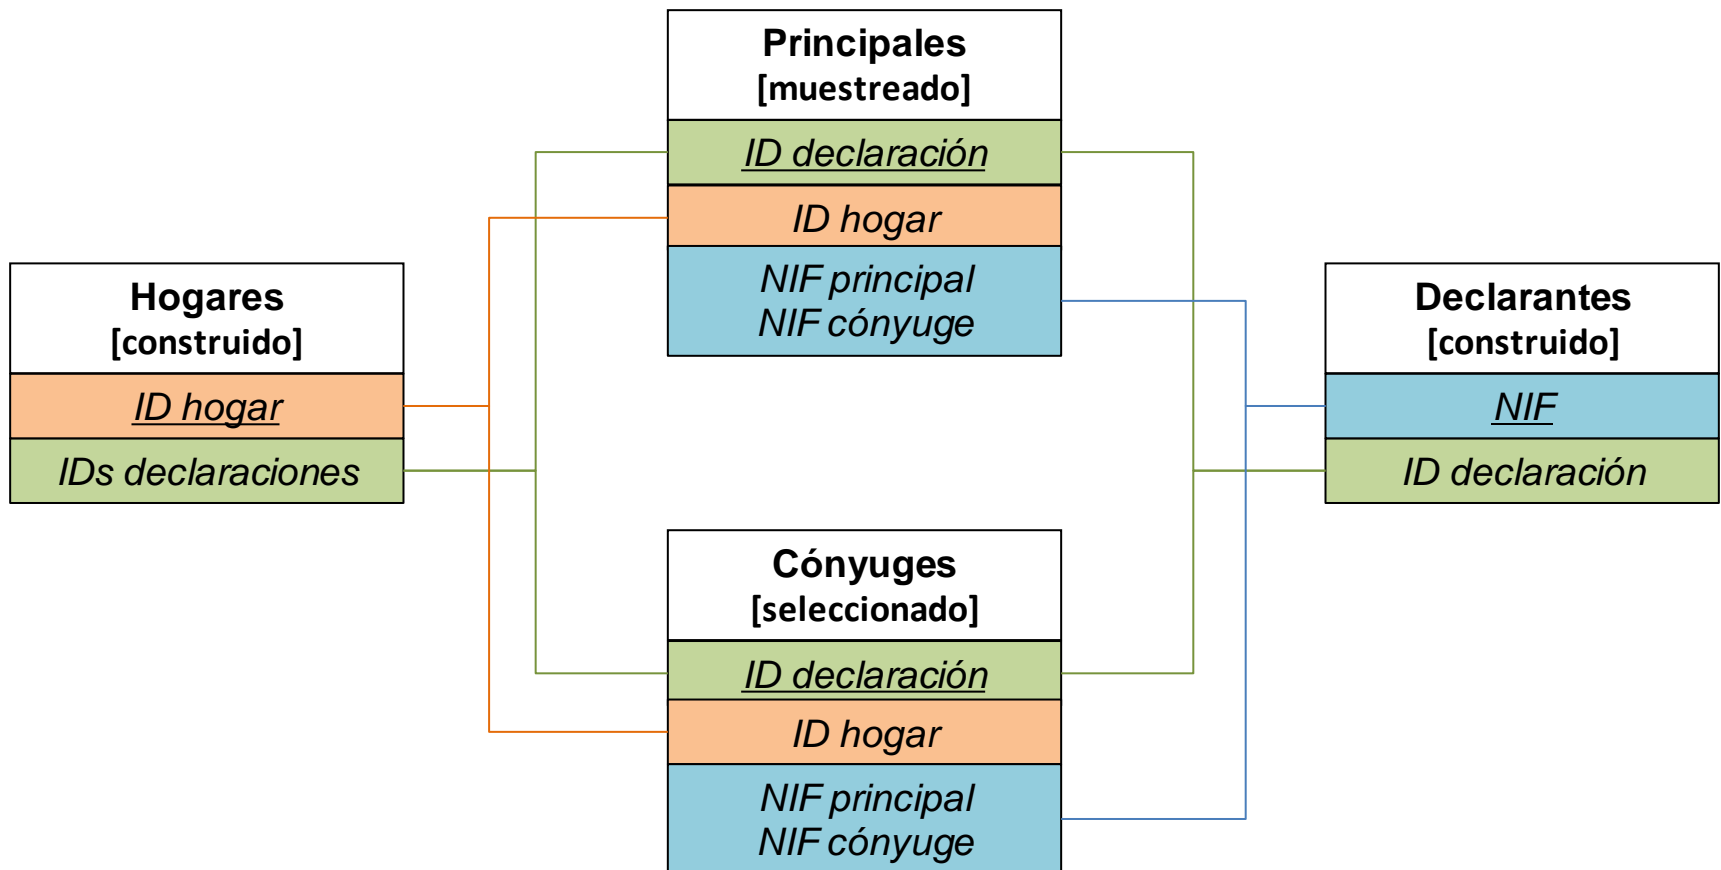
Principales
[muestreado]

ID declaración

ID hogar

NIF principal
NIF cónyuge

Hogares
[construido]

ID hogar

IDs declaraciones

Declarantes
[construido]

NIF

ID declaración

Cónyuges
[seleccionado]

ID declaración

ID hogar

NIF principal
NIF cónyuge